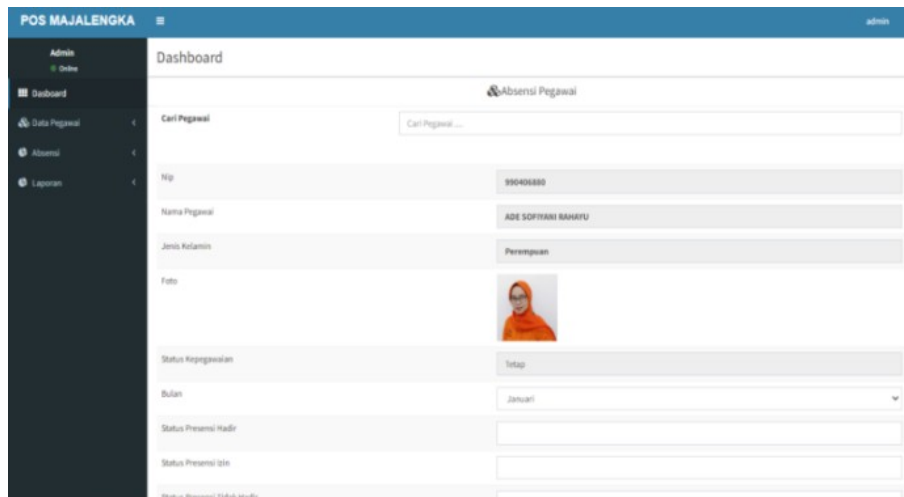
POS MAJALENGKA ≡ admin

Admin
Online

Dasboard
Data Pegawai
Absensi
Laporan

Dashboard

Absensi Pegawai

Cari Pegawai
Cari Pegawai ....

Nip
990406880

Nama Pegawai
ADE SOFIYANI RAHAYU

Jenis Kelamin
Perempuan

Foto

Status Kepegawaian
Tetap

Bulan
Januari

Status Presensi Hadir

Status Presensi Izin

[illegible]